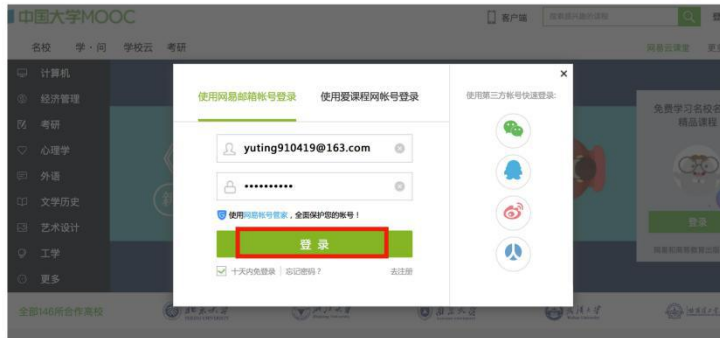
中国大学MOOC

客户端

名校　学·问　学校云　考研

网易云课堂　更

计算机
经济管理
考研
心理学
外语
文学历史
艺术设计
工学
更多

全部140所合作高校

使用网易邮箱帐号登录　使用爱课程网帐号登录

yuting910419@163.com

••••••••••

使用网易帐号管家，全面保护您的帐号！

登 录

十天内免登录　忘记密码？　去注册

使用第三方帐号快速登录：

免费学习名校名
精品课程

登录